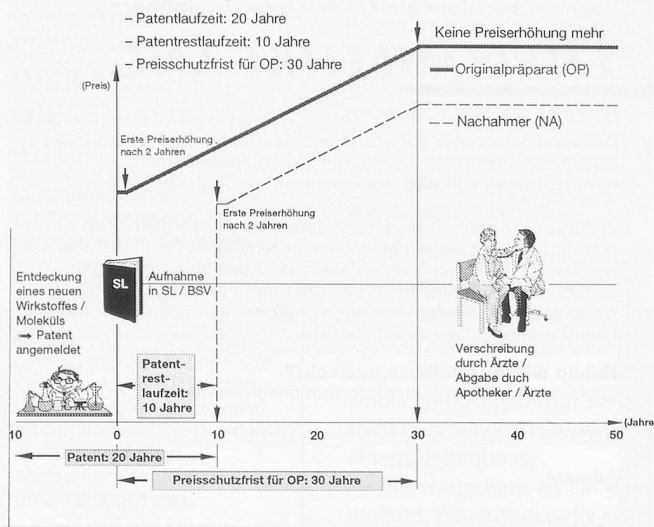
– Patentlaufzeit: 20 Jahre
– Patentrestlaufzeit: 10 Jahre
– Preisschutzfrist für OP: 30 Jahre

Keine Preiserhöhung mehr

(Preis)

Originalpräparat (OP)

Nachahmer (NA)

Erste Preiserhöhung nach 2 Jahren

Erste Preiserhöhung nach 2 Jahren

Entdeckung eines neuen Wirkstoffes / Moleküls → Patent angemeldet

SL

Aufnahme in SL / BSV

Patentrestlaufzeit: 10 Jahre

Verschreibung durch Ärzte / Abgabe duch Apotheker / Ärzte

10 0 10 20 30 40 50 (Jahre)

Patent: 20 Jahre

Preisschutzfrist für OP: 30 Jahre